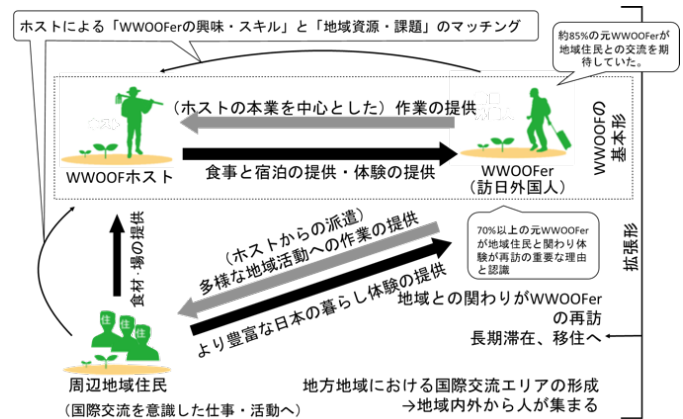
ホストによる「WWOOFerの興味・スキル」と「地域資源・課題」のマッチング

約85%の元WWOOFerが地域住民との交流を期待していた。

（ホストの本業を中心とした）作業の提供

食事と宿泊の提供・体験の提供

WWOOFホスト

WWOOFer
（訪日外国人）

WWOOFの基本形

拡張形

食材・場の提供

（ホストからの派遣）
多様な地域活動への作業の提供

70%以上の元WWOOFerが地域住民と関わり体験が再訪の重要な理由と認識

より豊富な日本の暮らし体験の提供

地域との関わりがWWOOFerの再訪
長期滞在、移住へ

住 住 住

周辺地域住民
（国際交流を意識した仕事・活動へ）

地方地域における国際交流エリアの形成
→地域内外から人が集まる